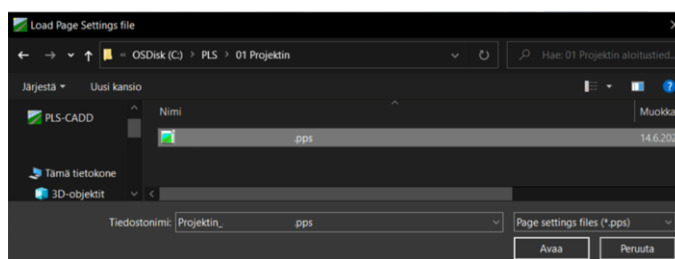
Load Page Settings file

« OSDisk (C:) › PLS › 01 Projektin

Hae: 01 Projektin aloitustied...

Järjestä ▾ Uusi kansio

PLS-CADD

Tämä tietokone

3D-objektit

Nimi

Muokka

.pps

14.6.202

Tiedostonimi: Projektin_ .pps

Page settings files (*.pps)

Avaa

Peruuta